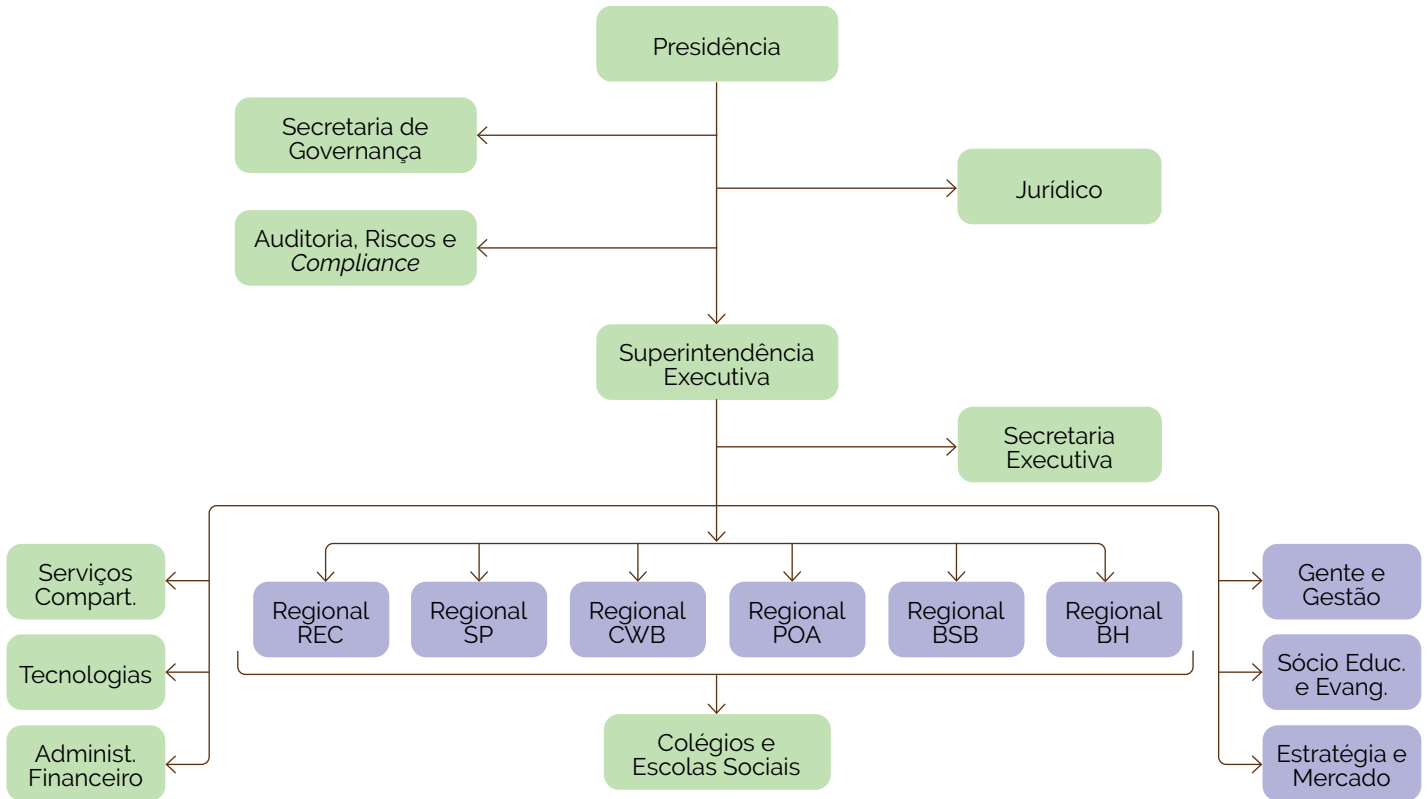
Presidência

Secretaria de Governança

Jurídico

Auditoria, Riscos e *Compliance*

Superintendência Executiva

Secretaria Executiva

Serviços Compart.

Tecnologias

Administ. Financeiro

Regional REC

Regional SP

Regional CWB

Regional POA

Regional BSB

Regional BH

Gente e Gestão

Sócio Educ. e Evang.

Estratégia e Mercado

Colégios e Escolas Sociais